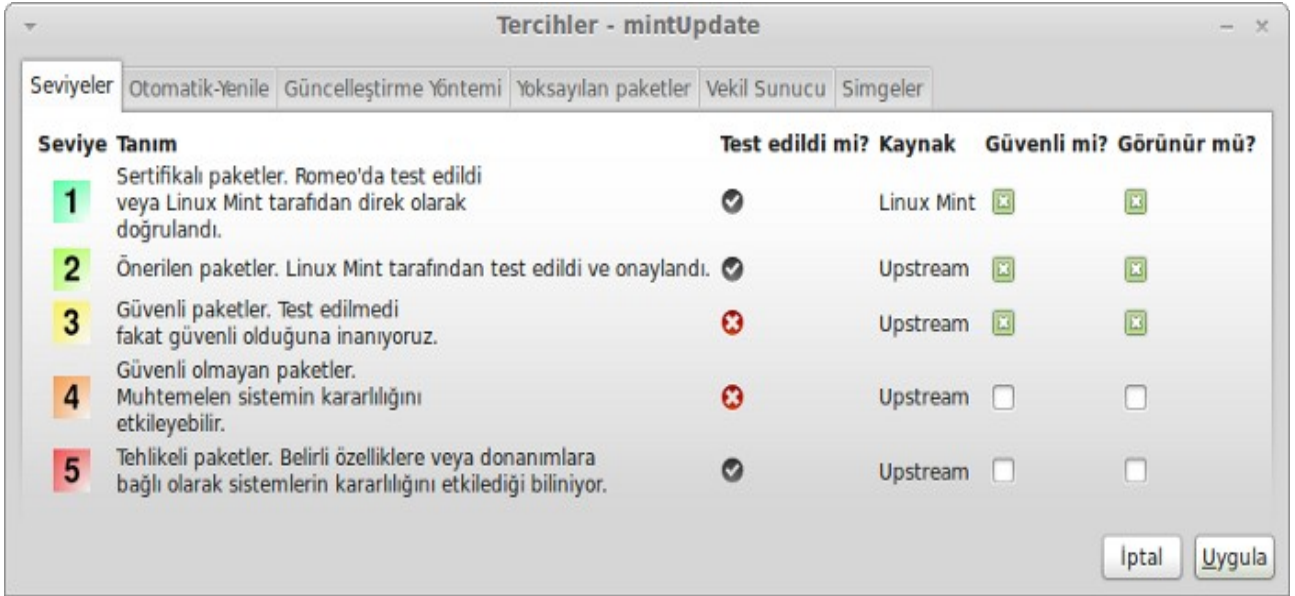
Tercihler - mintUpdate

Seviyeler | Otomatik-Yenile | Güncelleştirme Yöntemi | Yoksayılan paketler | Vekil Sunucu | Simgeler

| Seviye | Tanım | Test edildi mi? | Kaynak | Güvenli mi? | Görünür mü? |
|---|---|---|---|---|---|
| 1 | Sertifikalı paketler. Romeo'da test edildi veya Linux Mint tarafıdan direk olarak doğrulandı. | | Linux Mint | | |
| 2 | Önerilen paketler. Linux Mint tarafından test edildi ve onaylandı. | | Upstream | | |
| 3 | Güvenli paketler. Test edilmedi fakat güvenli olduğuna inanıyoruz. | | Upstream | | |
| 4 | Güvenli olmayan paketler. Muhtemelen sistemin kararlılığını etkileyebilir. | | Upstream | | |
| 5 | Tehlikeli paketler. Belirli özelliklere veya donanımlara bağlı olarak sistemlerin kararlılığını etkilediği biliniyor. | | Upstream | | |

İptal | Uygula